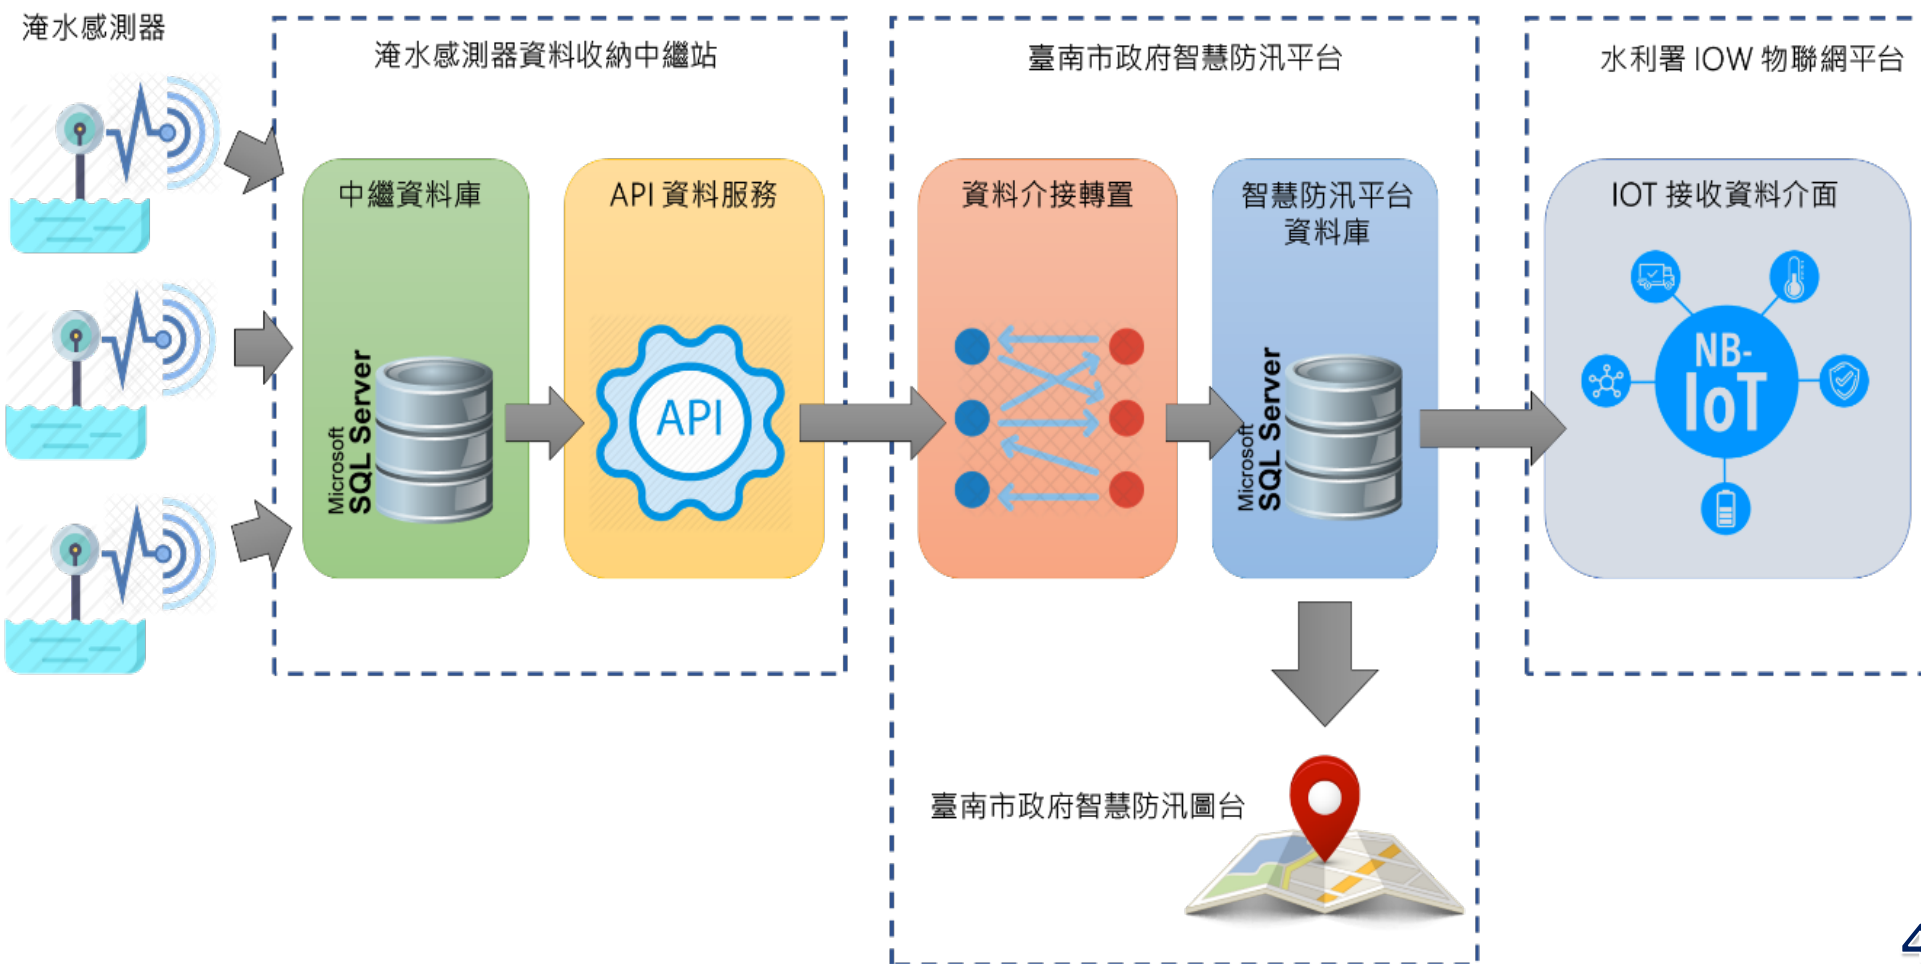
淹水感測器

淹水感測器資料收納中繼站

中繼資料庫

Microsoft SQL Server

API 資料服務

API

臺南市政府智慧防汛平台

資料介接轉置

智慧防汛平台資料庫

Microsoft SQL Server

臺南市政府智慧防汛圖台

水利署 IOW 物聯網平台

IOT 接收資料介面

NB-IoT